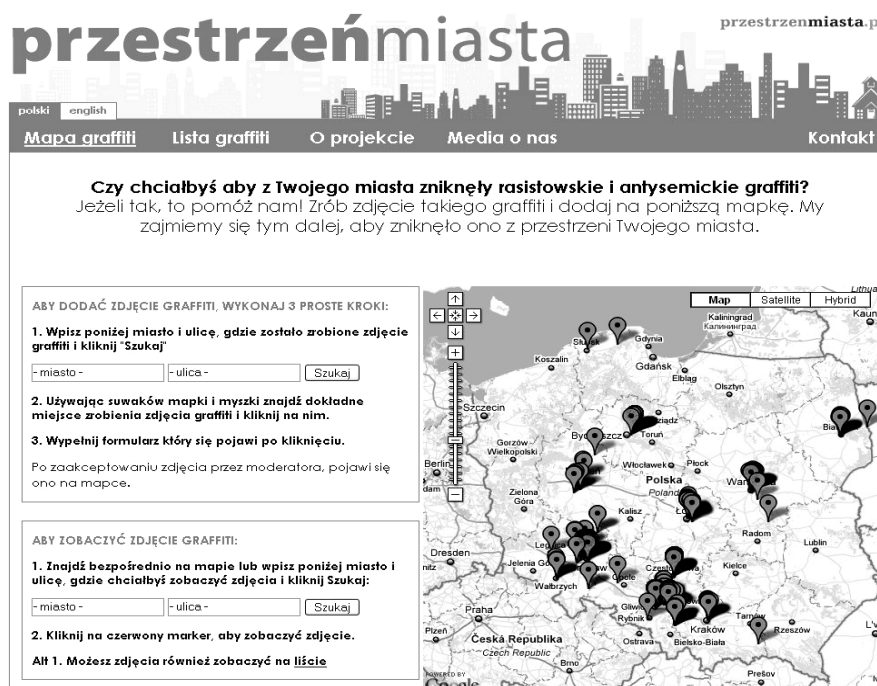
przestrzeńmiasta

przestrzenmiasta.p

polski english

Mapa graffiti Lista graffiti O projekcie Media o nas Kontakt

Czy chciałbyś aby z Twojego miasta zniknęły rasistowskie i antysemickie graffiti?
Jeżeli tak, to pomóż nam! Zrób zdjęcie takiego graffiti i dodaj na poniższą mapkę. My zajmiemy się tym dalej, aby zniknęło ono z przestrzeni Twojego miasta.

ABY DODAĆ ZDJĘCIE GRAFFITI, WYKONAJ 3 PROSTE KROKI:

1. Wpisz poniżej miasto i ulicę, gdzie zostało zrobione zdjęcie graffiti i kliknij "Szukaj"

- miasto - - ulica - Szukaj

2. Używając suwaków mapki i myszki znajdź dokładne miejsce zrobienia zdjęcia graffiti i kliknij na nim.

3. Wypełnij formularz który się pojawi po kliknięciu.

Po zaakceptowaniu zdjęcia przez moderatora, pojawi się ono na mapce.

ABY ZOBACZYĆ ZDJĘCIE GRAFFITI:

1. Znajdź bezpośrednio na mapie lub wpisz poniżej miasto i ulicę, gdzie chciałbyś zobaczyć zdjęcia i kliknij Szukaj:

- miasto - - ulica - Szukaj

2. Kliknij na czerwony marker, aby zobaczyć zdjęcie.

Alt 1. Możesz zdjęcia również zobaczyć na liście

Map Satellite Hybrid

Lithua
Kaliningrad
Калининград
Kaun
Słupsk
Gdynia
Koszalin
Gdańsk
Elbląg
Olsztyn
Szczecin
Bia
Bydgoszcz
Toruń
Grudziądz
Gorzów Wielkopolski
Berlin
dam
Włocławek
Płock
Polska
Poland
War
Zielona Góra
Łódź
Kalisz
Radom
Lublin
Leszno
Dresden
nitz
Jelenia Góra
Wałbrzych
Opole
Częstochowa
Kielce
Praha
Gliwice
Rybnik
Tarnów
Rzeszów
Plzeň
Česká Republika
Czech Republic
Ostrava
Bielsko-Biała
Kraków
Brno
Prešov
L'v
POWERED BY
Google